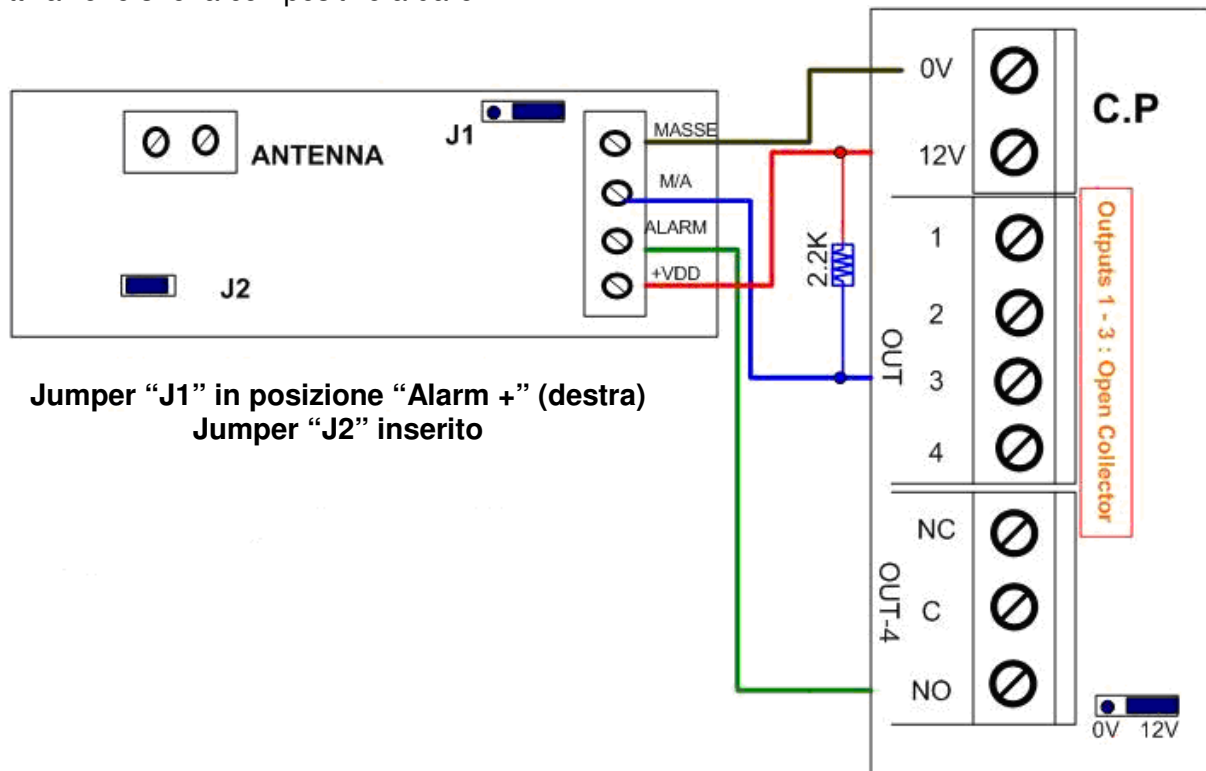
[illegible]

ANTENNA

J1

MASSE

M/A

ALARM

+VDD

J2

2.2K

0V

12V

C.P

1

2

3

4

OUT

NC

C

NO

OUT-4

Outputs 1 - 3 : Open Collector

0V 12V

Jumper "J1" in posizione "Alarm +" (destra)
Jumper "J2" inserito